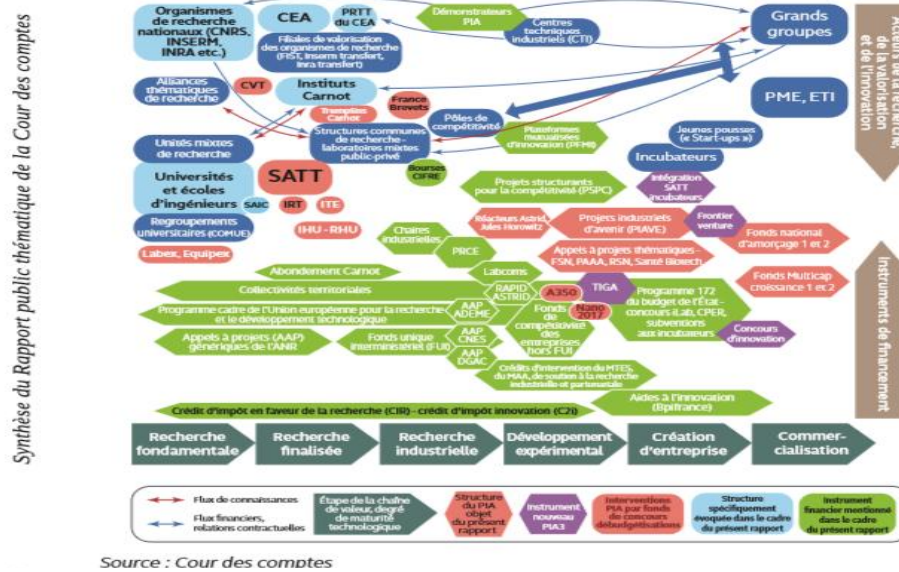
Synthèse du Rapport public thématique de la Cour des comptes

Organismes de recherche nationaux (CNRS, INSERM, INRA etc.)

CEA

PRTT du CEA

Démonstrateurs PIA

Centres techniques industriels (CTI)

Grands groupes

Acteurs de la recherche, de la valorisation et de l'innovation

Filiales de valorisation des organismes de recherche (FIST, Inserm transfert, Inra transfert)

Alliances thématiques de recherche

CVT

Instituts Carnot

Tremplins Carnot

France Brevets

PME, ETI

Pôles de compétitivité

Structures communes de recherche - laboratoires mixtes public-privé

Plateformes mutualisées d'innovation (PFMI)

Jeunes pousses (« Start-ups »)

Unités mixtes de recherche

Incubateurs

Universités et écoles d'ingénieurs

SATT

Bourses CIFRE

Projets structurants pour la compétitivité (PSPC)

Intégration SATT incubateurs

SAIC

IRT

ITE

Regroupements universitaires (COMUE)

IHU - RHU

Réacteurs Astrid, Jules Horowitz

Projets industriels d'avenir (PIAVE)

Frontier venture

Fonds national d'amorçage 1 et 2

Labex, Equipex

Chaires industrielles

PRCE

Appels à projets thématiques - FSN, PAAA, RSN, Santé Biotech

Abondement Carnot

Labcom

Fonds Multicap croissance 1 et 2

Instruments de financement

Collectivités territoriales

RAPID ASTRID

TIGA

A350

Nano 2017

Programme 172 du budget de l'État - concours i-Lab, CPER, subventions aux incubateurs

Programme cadre de l'Union européenne pour la recherche et le développement technologique

AAP ADEME

Fonds de compétitivité des entreprises hors FUI

Appels à projets (AAP) génériques de l'ANR

Fonds unique interministériel (FUI)

AAP CNES

Concours d'innovation

AAP DGAC

Crédits d'intervention du MTES, du MAA, de soutien à la recherche industrielle et partenariale

Aides à l'innovation (Bpifrance)

Crédit d'impôt en faveur de la recherche (CIR) - crédit d'impôt innovation (CII)

Recherche fondamentale

Recherche finalisée

Recherche industrielle

Développement expérimental

Création d'entreprise

Commer-cialisation

Flux de connaissances

Flux financiers, relations contractuelles

Étape de la chaîne de valeur, degré de maturité technologique

Structure du PIA objet du présent rapport

Instrument nouveau PIA3

Interventions PIA par fonds de concours débudgétisations

Structure spécifiquement évoquée dans le cadre du présent rapport

Instrument financier mentionné dans le cadre du présent rapport

Source : Cour des comptes